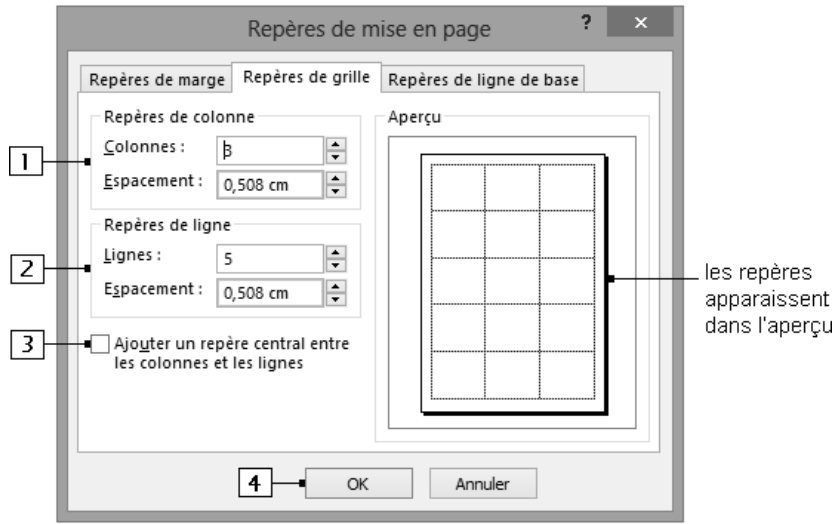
Repères de mise en page

?

×

Repères de marge

Repères de grille

Repères de ligne de base

Repères de colonne

1

Colonnes : 3

Espacement : 0,508 cm

Repères de ligne

2

Lignes : 5

Espacement : 0,508 cm

3

Ajouter un repère central entre les colonnes et les lignes

Aperçu

les repères apparaissent dans l'aperçu

4

OK

Annuler